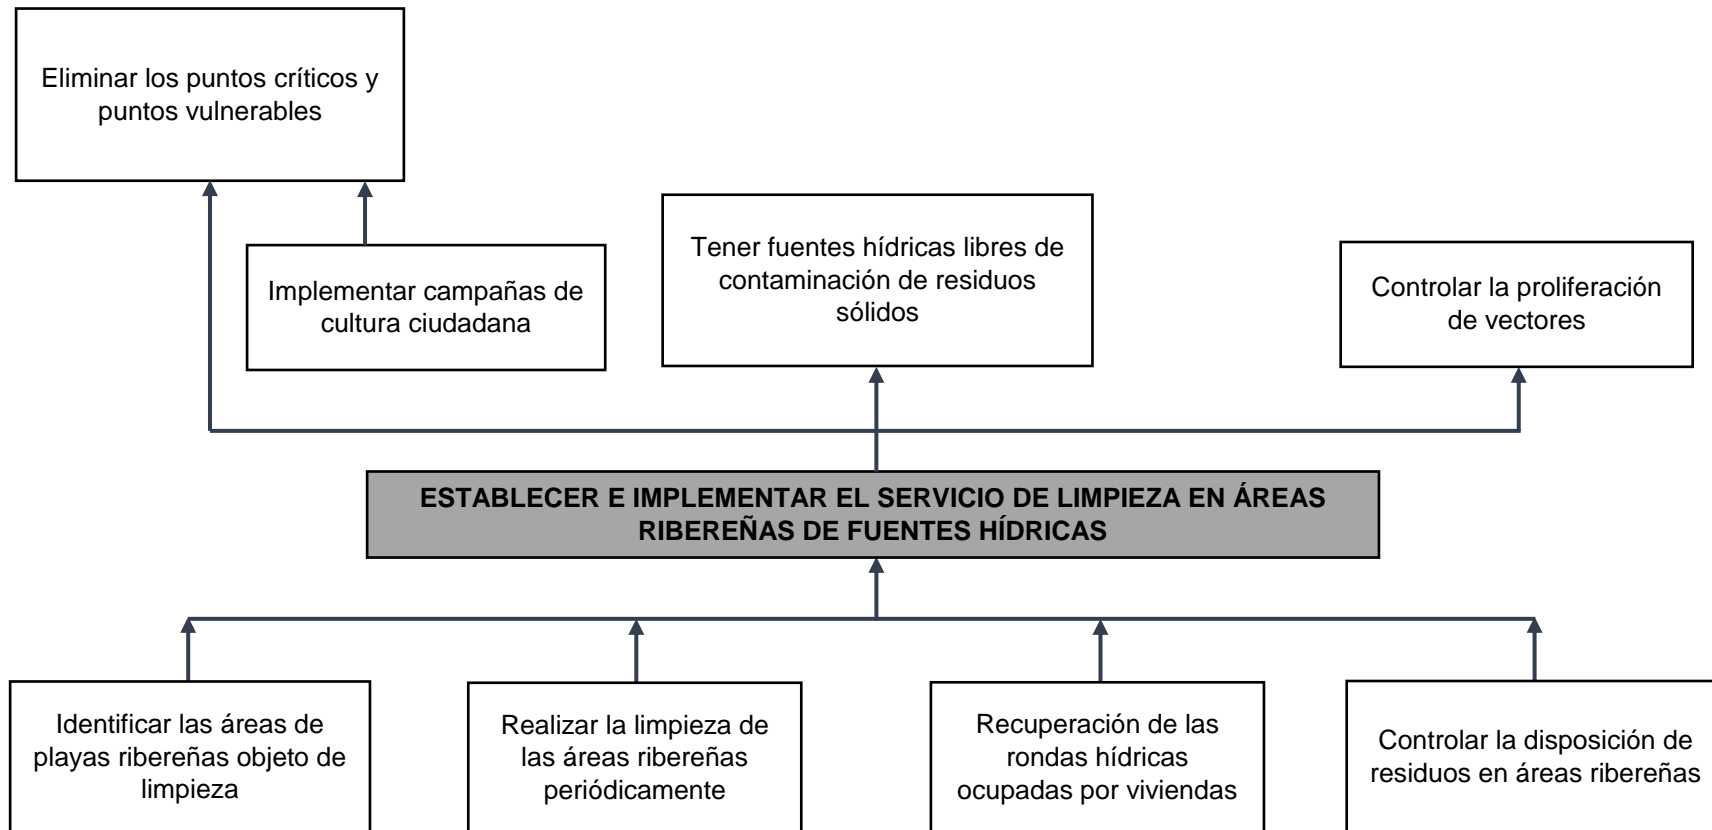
Eliminar los puntos críticos y puntos vulnerables

Implementar campañas de cultura ciudadana

Tener fuentes hídricas libres de contaminación de residuos sólidos

Controlar la proliferación de vectores

ESTABLECER E IMPLEMENTAR EL SERVICIO DE LIMPIEZA EN ÁREAS RIBEREÑAS DE FUENTES HÍDRICAS

Identificar las áreas de playas ribereñas objeto de limpieza

Realizar la limpieza de las áreas ribereñas periódicamente

Recuperación de las rondas hídricas ocupadas por viviendas

Controlar la disposición de residuos en áreas ribereñas